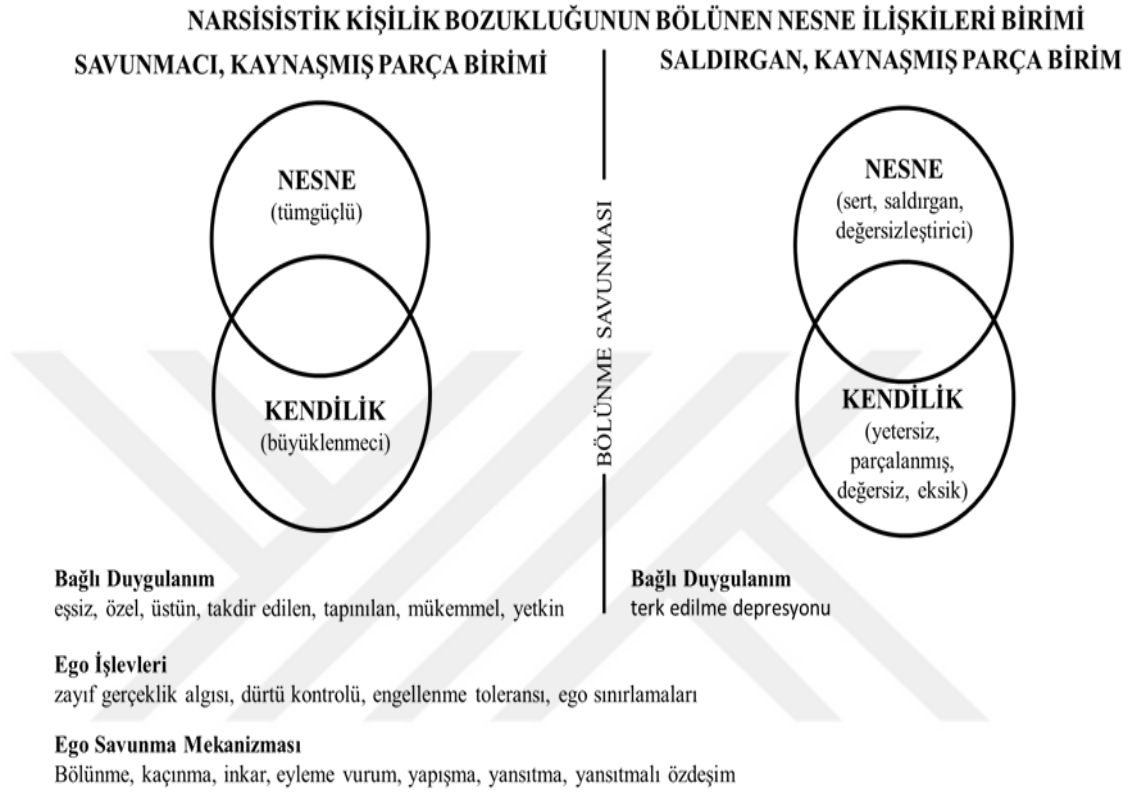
NARSİSİSTİK KİŞİLİK BOZUKLUĞUNUN BÖLÜNEN NESNE İLİŞKİLERİ BİRİMİ

SAVUNMACI, KAYNAŞMIŞ PARÇA BİRİMİ

SALDIRGAN, KAYNAŞMIŞ PARÇA BİRİM

NESNE
(tümgüçlü)

KENDİLİK
(büyüklenmeci)

BÖLÜNME SAVUNMASI

NESNE
(sert, saldırgan, değersizleştirici)

KENDİLİK
(yetersiz, parçalanmış, değersiz, eksik)

Bağlı Duygulanım
eşsiz, özel, üstün, takdir edilen, tapınılan, mükemmel, yetkin

Bağlı Duygulanım
terk edilme depresyonu

Ego İşlevleri
zayıf gerçeklik algısı, dürtü kontrolü, engellenme toleransı, ego sınırlamaları

Ego Savunma Mekanizması
Bölünme, kaçınma, inkar, eyleme vurum, yapışma, yansıtma, yansıtmalı özdeşim